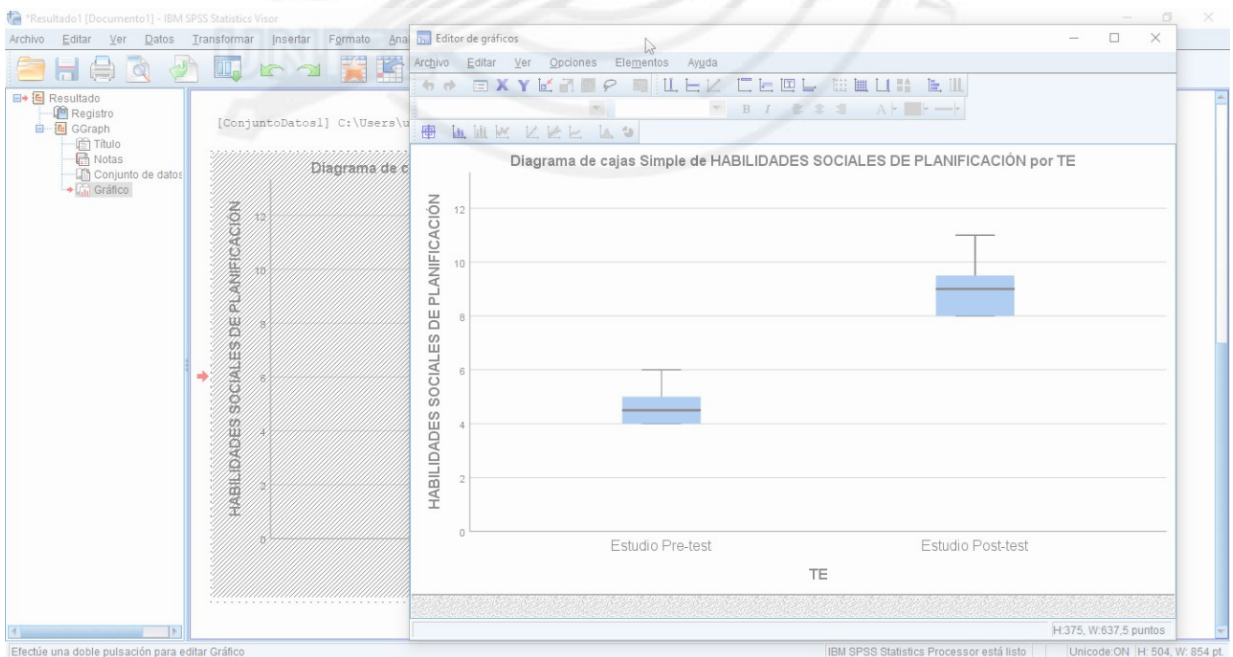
*Resultado1 [Documento1] - IBM SPSS Statistics Visor

Archivo Editar Ver Datos Transformar Insertar Formato Ana

Resultado
Registro
GGraph
Título
Notas
Conjunto de datos
Gráfico

[ConjuntoDatos1] C:\Users\u

Diagrama de c

HABILIDADES SOCIALES DE PLANIFICACIÓN

13
10
8
6
4
2
0

Editor de gráficos

Archivo Editar Ver Opciones Elementos Ayuda

Diagrama de cajas Simple de HABILIDADES SOCIALES DE PLANIFICACIÓN por TE

HABILIDADES SOCIALES DE PLANIFICACIÓN

12
10
8
6
4
2
0

Estudio Pre-test
Estudio Post-test

TE

H:375, W:637,5 puntos

Efectúe una doble pulsación para editar Gráfico

IBM SPSS Statistics Processor está listo

Unicode:ON H: 504, W: 854 pt.